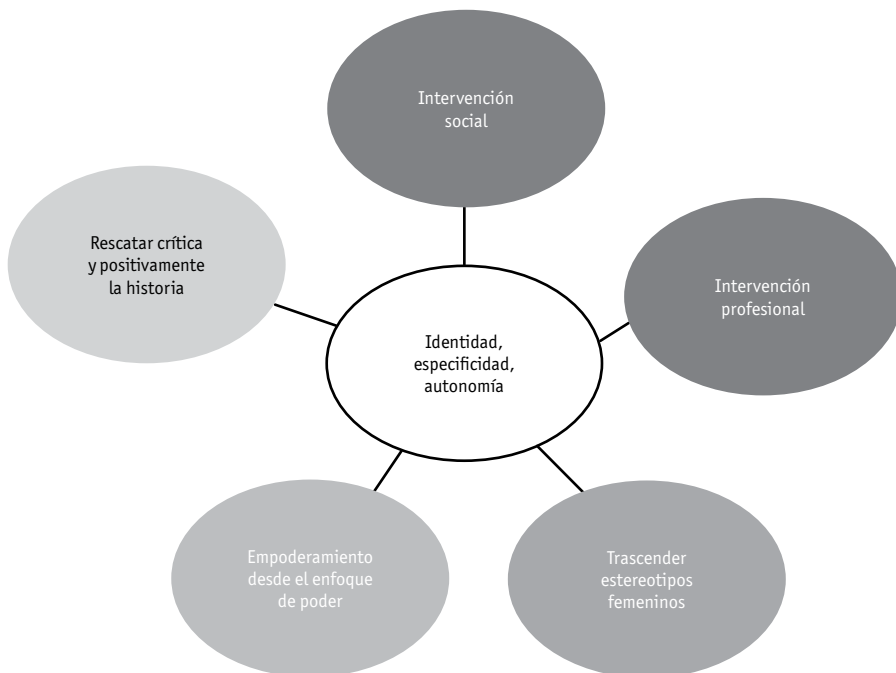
Intervención social

Rescatar crítica y positivamente la historia

Identidad, especificidad, autonomía

Intervención profesional

Empoderamiento desde el enfoque de poder

Trascender estereotipos femeninos